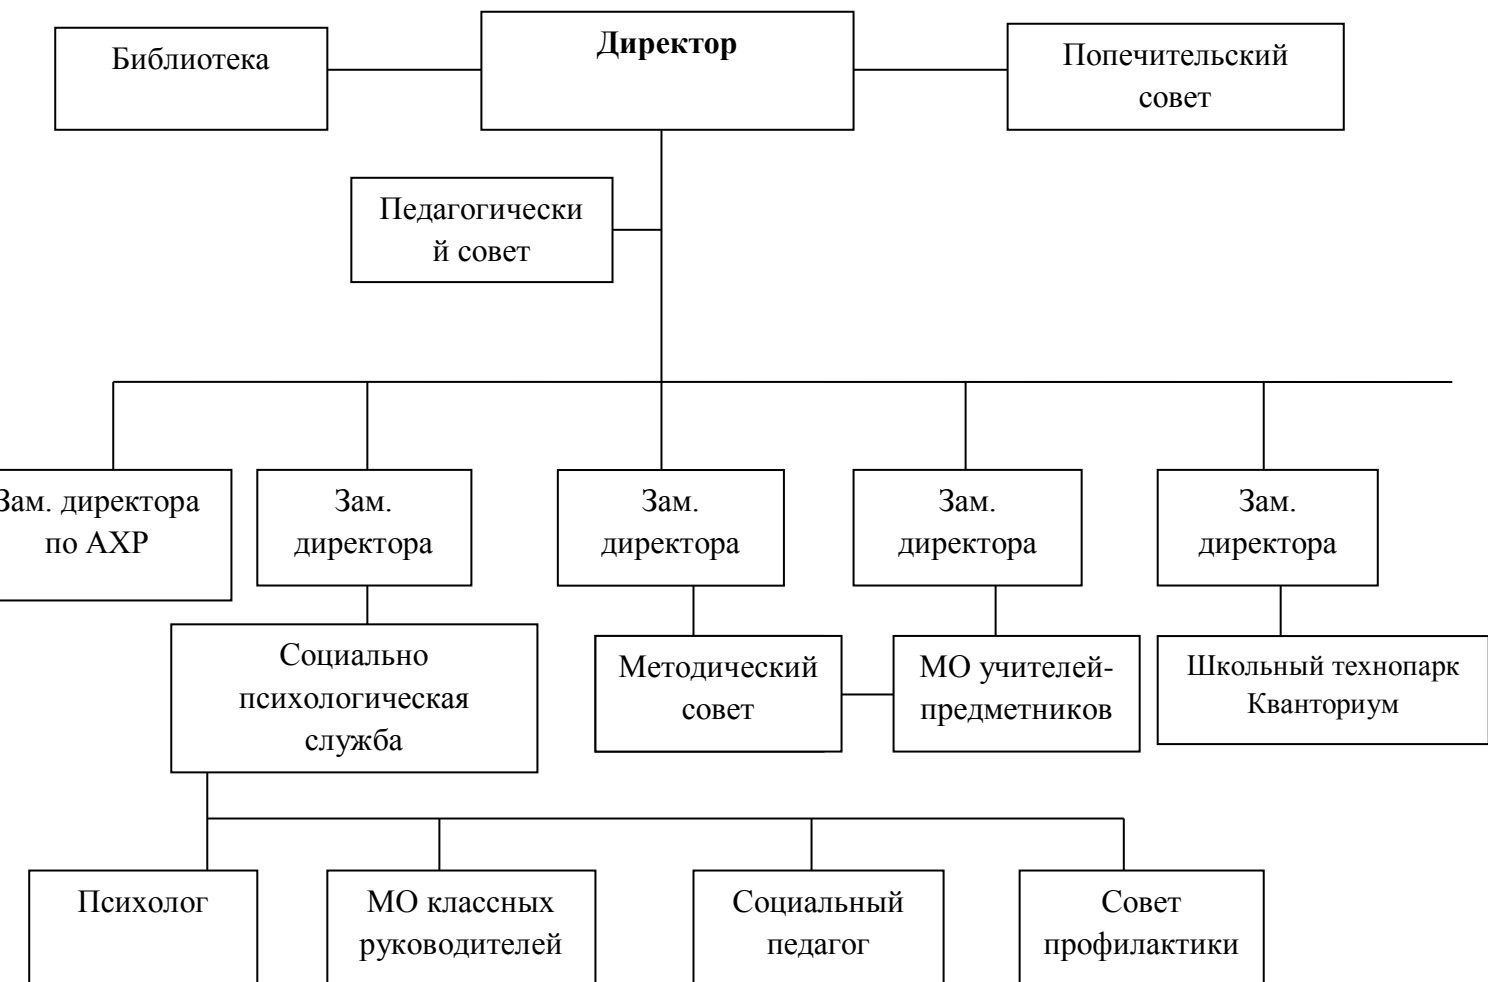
Библиотека

**Директор**

Попечительский совет

Педагогический совет

Зам. директора по АХР

Зам. директора

Зам. директора

Зам. директора

Зам. директора

Социально психологическая служба

Методический совет

МО учителей-предметников

Школьный технопарк Кванториум

Психолог

МО классных руководителей

Социальный педагог

Совет профилактики